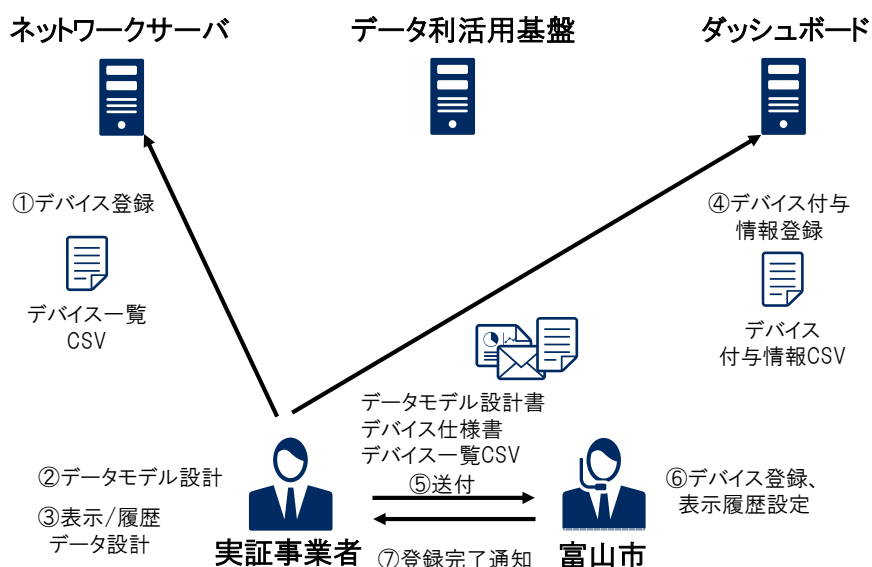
ネットワークサーバ

データ利活用基盤

ダッシュボード

①デバイス登録

デバイス一覧
CSV

④デバイス付与
情報登録

デバイス
付与情報CSV

データモデル設計書
デバイス仕様書
デバイス一覧CSV
⑤送付

②データモデル設計

③表示/履歴
データ設計

⑥デバイス登録、
表示履歴設定

実証事業者

⑦登録完了通知

富山市